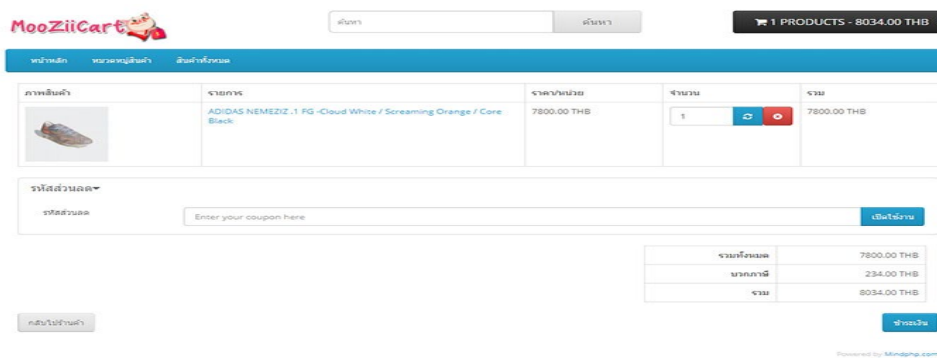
MooZiiCart

ค้นหา

ค้นหา

1 PRODUCTS - 8034.00 THB

หน้าหลัก หมวดหมู่สินค้า สินค้าทั้งหมด

| ภาพสินค้า | รายการ | ราคา/หน่วย | จำนวน | รวม |
|---|---|---|---|---|
| | ADIDAS NEMEZIZ .1 FG -Cloud White / Screaming Orange / Core Black | 7800.00 THB | 1 | 7800.00 THB |

รหัสส่วนลด▾

รหัสส่วนลด

Enter your coupon here

เปิดใช้งาน

| | |
|---|---|
| รวมทั้งหมด | 7800.00 THB |
| บวกภาษี | 234.00 THB |
| รวม | 8034.00 THB |

กลับไปร้านค้า

ชำระเงิน

Powered by Mindphp.com